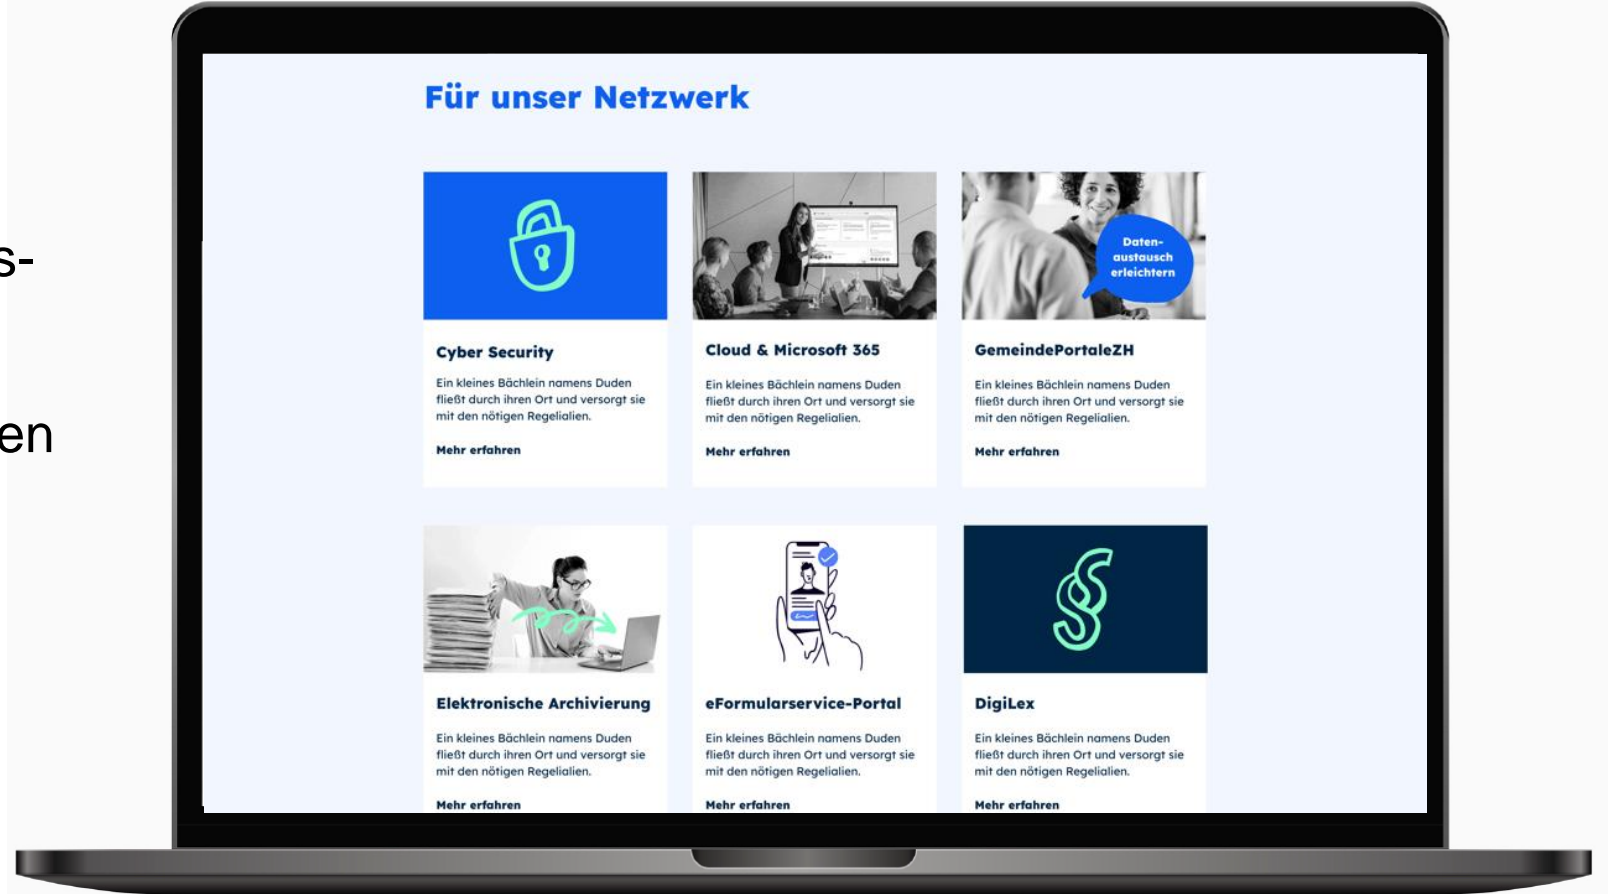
s-

en

Für unser Netzwerk

Cyber Security

Ein kleines Bächlein namens Duden fließt durch ihren Ort und versorgt sie mit den nötigen Regelialien.

Mehr erfahren

Cloud & Microsoft 365

Ein kleines Bächlein namens Duden fließt durch ihren Ort und versorgt sie mit den nötigen Regelialien.

Mehr erfahren

Daten-austausch erleichtern

GemeindePortaleZH

Ein kleines Bächlein namens Duden fließt durch ihren Ort und versorgt sie mit den nötigen Regelialien.

Mehr erfahren

Elektronische Archivierung

Ein kleines Bächlein namens Duden fließt durch ihren Ort und versorgt sie mit den nötigen Regelialien.

Mehr erfahren

eFormularservice-Portal

Ein kleines Bächlein namens Duden fließt durch ihren Ort und versorgt sie mit den nötigen Regelialien.

Mehr erfahren

DigiLex

Ein kleines Bächlein namens Duden fließt durch ihren Ort und versorgt sie mit den nötigen Regelialien.

Mehr erfahren